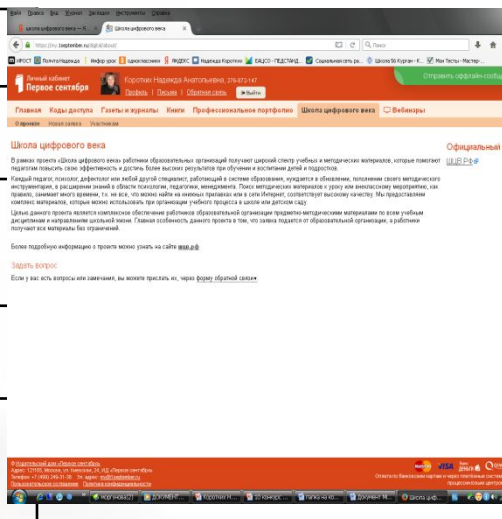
Файл Правка Вид Журнал Закладки Инструменты Справка

Школа цифрового века — К... | Школа цифрового века

https://my.1september.ru/digitalschool/

Поиск

НФОСТ | Получе Надежда | Инфор урок | одноклассники | ЯНДЕКС | Надежда Коротки | ЕАЦСО - ПЕДСТАНД | Социальная сеть ра... | Школа 86 Курган - К... | Мои Тесты - Мастер-...

Личный кабинет Первое сентября

Коротких Надежда Анатольевна, 276-673-147

Профиль | Письма | Обратная связь | Выйти

Отправить оффлайн-сообщ

Главная | Коды доступа | Газеты и журналы | Книги | Профессиональное портфолио | Школа цифрового века | Вебинары

О проекте | Новая заявка | Участникам

Школа цифрового века

Официальный

ШЦВ.РФ

В рамках проекта «Школа цифрового века» работники образовательных организаций получают широкий спектр учебных и методических материалов, которые помогают педагогам повысить свою эффективность и достичь более высоких результатов при обучении и воспитании детей и подростков.

Каждый педагог, психолог, дефектолог или любой другой специалист, работающий в системе образования, нуждается в обновлении, пополнении своего методического инструментария, в расширении знаний в области психологии, педагогики, менеджмента. Поиск методических материалов к уроку или внеклассному мероприятию, как правило, занимает много времени, т.к. не все, что можно найти на книжных прилавках или в сети Интернет, соответствует высокому качеству. Мы предоставляем комплекс материалов, которые можно использовать при организации учебного процесса в школе или детском саду.

Целью данного проекта является комплексное обеспечение работников образовательной организации предметно-методическими материалами по всем учебным дисциплинам и направлениям школьной жизни. Главная особенность данного проекта в том, что заявка подается от образовательной организации, а работники получают все материалы без ограничений.

Более подробную информацию о проекте можно узнать на сайте шцв.рф.

Задать вопрос

Если у вас есть вопросы или замечания, вы можете прислать их, через форму обратной связи.

© Издательский дом «Первое сентября»
Адрес: 121165, Москва, ул. Киевская, 24, ИД «Первое сентября»
Телефон: +7 (499) 249-31-38 | E-mail: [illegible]
Пользовательское соглашение | Политика конфиденциальности

VISA | Яндекс деньги
Оплата по банковским картам и через платежные системы

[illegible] | ДОКУМЕНТ... | Коротких Н... | 10 конкурс... | Папка на ко... | Документ М... | Школа циф...